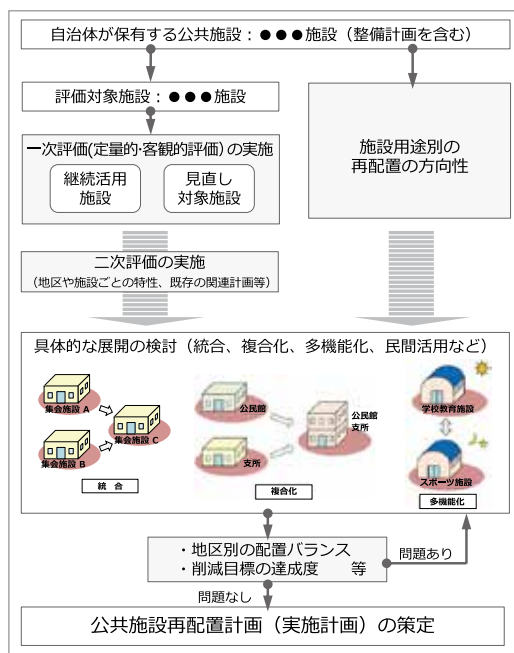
自治体が保有する公共施設：●●●施設（整備計画を含む）

評価対象施設：●●●施設

一次評価(定量的･客観的評価）の実施

継続活用施設

見直し対象施設

施設用途別の再配置の方向性

二次評価の実施
（地区や施設ごとの特性、既存の関連計画等）

具体的な展開の検討（統合、複合化、多機能化、民間活用など）

集会施設 A

集会施設 B

集会施設 C

統合

公民館

支所

公民館支所

複合化

学校教育施設

スポーツ施設

多機能化

・地区別の配置バランス
・削減目標の達成度　　等

問題あり

問題なし

公共施設再配置計画（実施計画）の策定